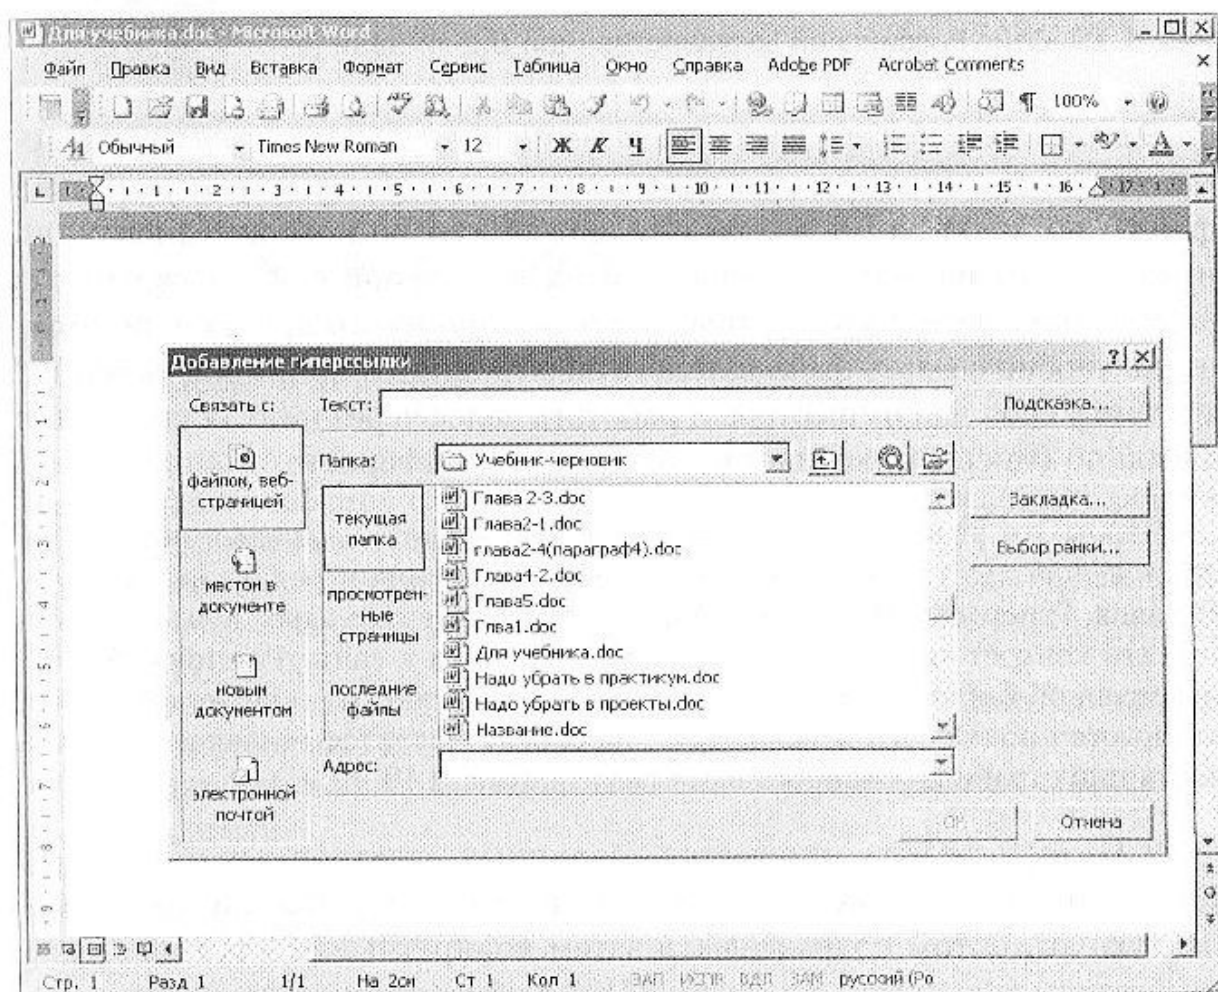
Для учебника.doc - Microsoft Word

Файл Правка Вид Вставка Формат Сервис Таблица Окно Справка Adobe PDF Acrobat Comments

100%

Обычный Times New Roman 12 Ж К Ч

1 2 3 4 5 6 7 8 9 10 11 12 13 14 15 16 17

Добавление гиперссылки

Связать с:

Текст:

Подсказка...

файлом, веб-страницей

местом в документе

новым документом

электронной почтой

Папка: Учебник-черновик

текущая папка

просмотренные страницы

последние файлы

Глава 2-3.doc
Глава2-1.doc
глава2-4(параграф4).doc
Глава4-2.doc
Глава5.doc
Глва1.doc
Для учебника.doc
Надо убрать в практикум.doc
Надо убрать в проекты.doc
Название.doc

Закладка...

Выбор рамки...

Адрес:

ОК

Отмена

Стр. 1 Разд 1 1/1 На 2см Ст 1 Кол 1 ЗАП ИСПР ВДЛ ЗАМ русский (Ро